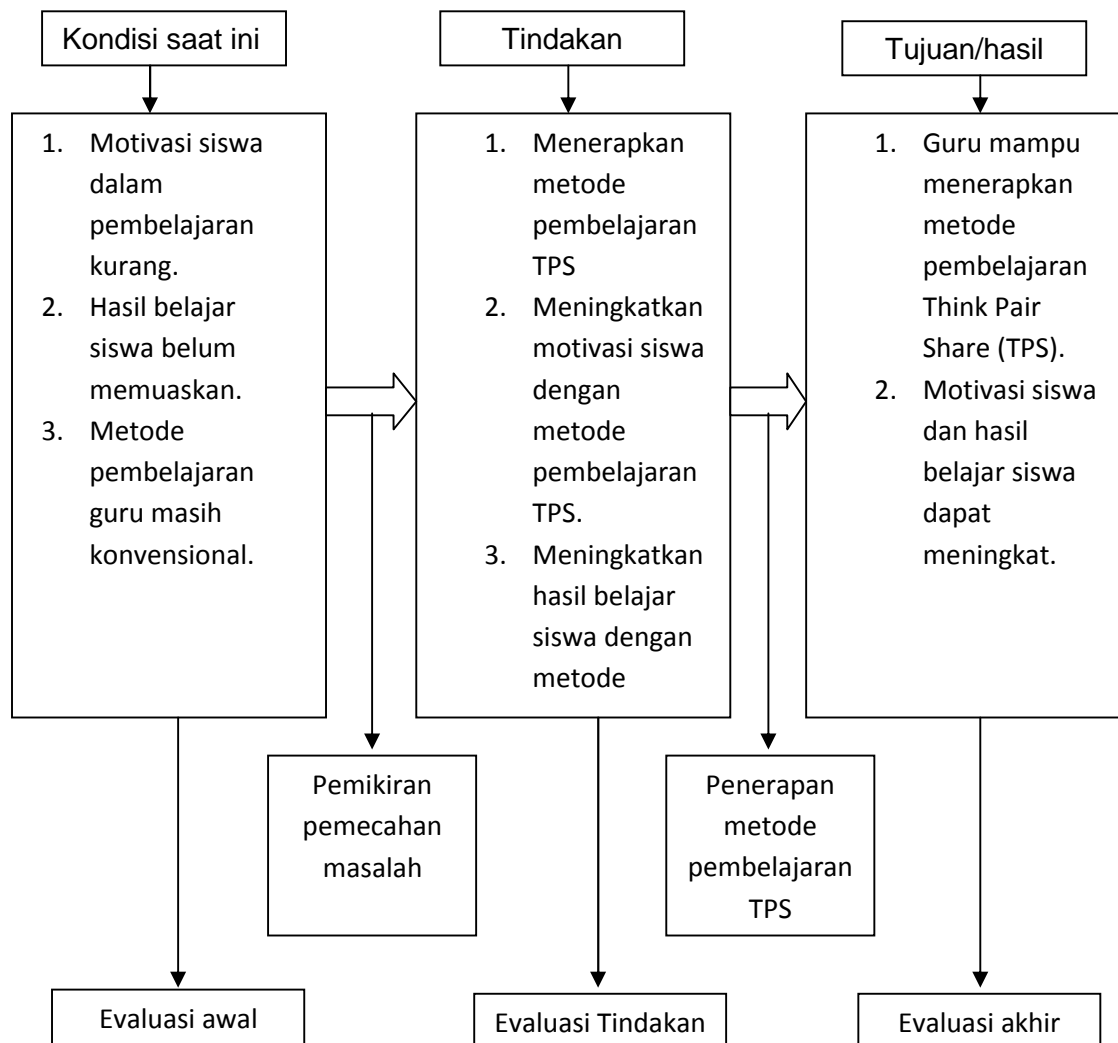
Kondisi saat ini

1. Motivasi siswa dalam pembelajaran kurang.
2. Hasil belajar siswa belum memuaskan.
3. Metode pembelajaran guru masih konvensional.

Tindakan

1. Menerapkan metode pembelajaran TPS
2. Meningkatkan motivasi siswa dengan metode pembelajaran TPS.
3. Meningkatkan hasil belajar siswa dengan metode

Tujuan/hasil

1. Guru mampu menerapkan metode pembelajaran Think Pair Share (TPS).
2. Motivasi siswa dan hasil belajar siswa dapat meningkat.

Pemikiran pemecahan masalah

Penerapan metode pembelajaran TPS

Evaluasi awal

Evaluasi Tindakan

Evaluasi akhir